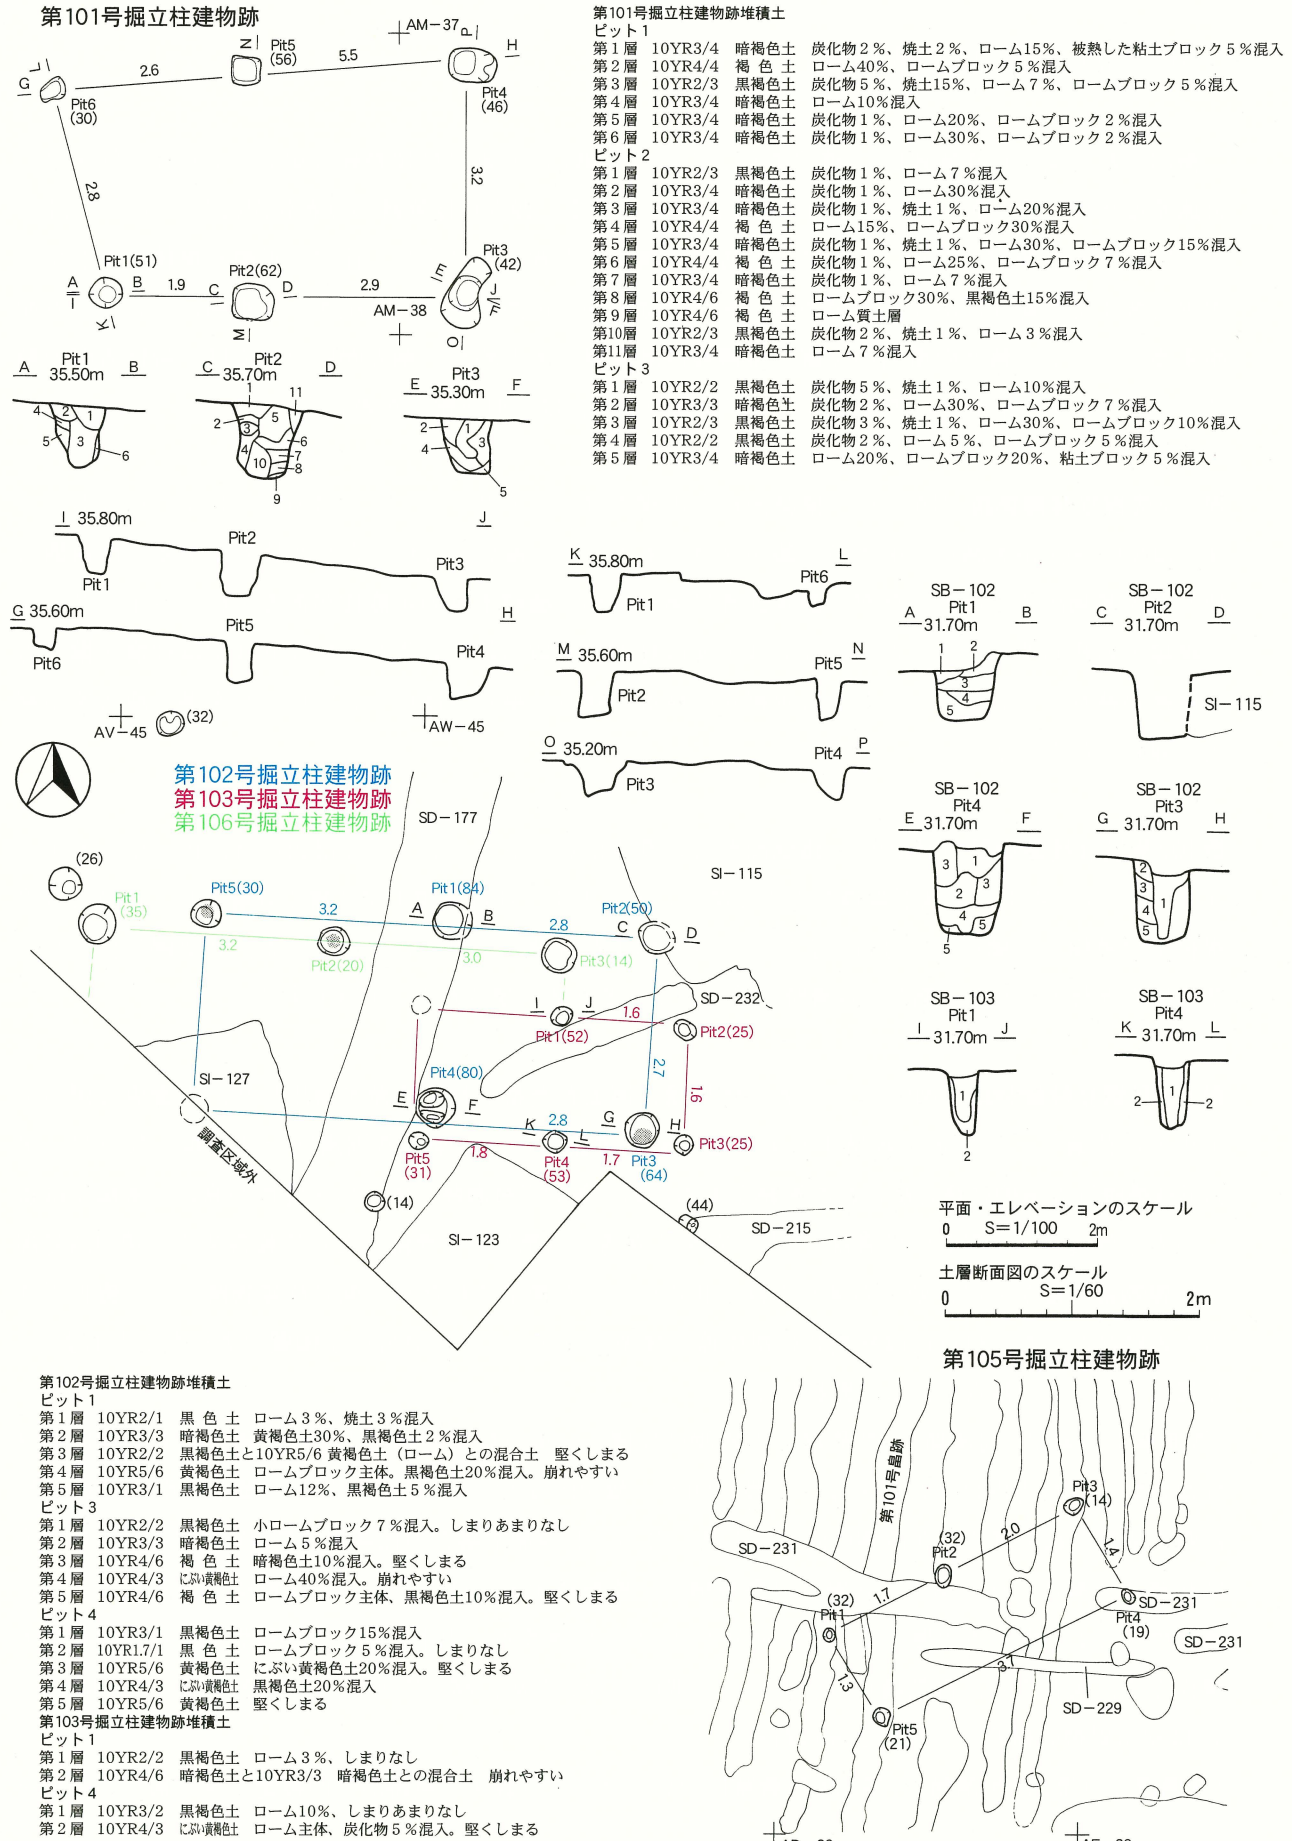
第101号掘立柱建物跡

AM−37 P H Pit4 (46) N Pit5 (56) 5.5 2.6 G L Pit6 (30) 2.8 3.2 Pit1(51) Pit2(62) Pit3 (42) A B 1.9 C D 2.9 AM−38 E J F K M O

A Pit1 35.50m B
C Pit2 35.70m D
E Pit3 35.30m F

I 35.80m J Pit1 Pit2 Pit3
G 35.60m H Pit6 Pit5 Pit4
K 35.80m L Pit1 Pit6
M 35.60m N Pit2 Pit5
O 35.20m P Pit3 Pit4

AV−45 (32) AW−45

第101号掘立柱建物跡堆積土
ピット1
第1層 10YR3/4 暗褐色土 炭化物2%、焼土2%、ローム15%、被熱した粘土ブロック5%混入
第2層 10YR4/4 褐色土 ローム40%、ロームブロック5%混入
第3層 10YR2/3 黒褐色土 炭化物5%、焼土15%、ローム7%、ロームブロック5%混入
第4層 10YR3/4 暗褐色土 ローム10%混入
第5層 10YR3/4 暗褐色土 炭化物1%、ローム20%、ロームブロック2%混入
第6層 10YR3/4 暗褐色土 炭化物1%、ローム30%、ロームブロック2%混入
ピット2
第1層 10YR2/3 黒褐色土 炭化物1%、ローム7%混入
第2層 10YR3/4 暗褐色土 炭化物1%、ローム30%混入
第3層 10YR3/4 暗褐色土 炭化物1%、焼土1%、ローム20%混入
第4層 10YR4/4 褐色土 ローム15%、ロームブロック30%混入
第5層 10YR3/4 暗褐色土 炭化物1%、焼土1%、ローム30%、ロームブロック15%混入
第6層 10YR4/4 褐色土 炭化物1%、ローム25%、ロームブロック7%混入
第7層 10YR3/4 暗褐色土 炭化物1%、ローム7%混入
第8層 10YR4/6 褐色土 ロームブロック30%、黒褐色土15%混入
第9層 10YR4/6 褐色土 ローム質土層
第10層 10YR2/3 黒褐色土 炭化物2%、焼土1%、ローム3%混入
第11層 10YR3/4 暗褐色土 ローム7%混入
ピット3
第1層 10YR2/2 黒褐色土 炭化物5%、焼土1%、ローム10%混入
第2層 10YR3/3 暗褐色土 炭化物2%、ローム30%、ロームブロック7%混入
第3層 10YR2/3 黒褐色土 炭化物3%、焼土1%、ローム30%、ロームブロック10%混入
第4層 10YR2/2 黒褐色土 炭化物2%、ローム5%、ロームブロック5%混入
第5層 10YR3/4 暗褐色土 ローム20%、ロームブロック20%、粘土ブロック5%混入

SB−102 Pit1 A 31.70m B
SB−102 Pit2 C 31.70m D SI−115
SB−102 Pit4 E 31.70m F
SB−102 Pit3 G 31.70m H
SB−103 Pit1 I 31.70m J
SB−103 Pit4 K 31.70m L

第102号掘立柱建物跡
第103号掘立柱建物跡
第106号掘立柱建物跡

SD−177 SI−115 (26) Pit1 (35) Pit5(30) 3.2 Pit1(84) A B 2.8 Pit2(50) C D 3.2 Pit2(20) 3.0 Pit3(14) SD−232 I J 1.6 Pit1(52) Pit2(25) 2.7 1.6 SI−127 Pit4(80) E F K 2.8 G H Pit3(25) Pit5 (31) 1.8 Pit4 (53) 1.7 Pit3 (64) 調査区域外 (14) (44) SD−215 SI−123

平面・エレベーションのスケール 0 S=1/100 2m
土層断面図のスケール 0 S=1/60 2m

第105号掘立柱建物跡
第101号畠跡 Pit3 (14) 2.0 1.4 SD−231 (32) Pit2 (32) Pit1 1.7 SD−231 Pit4 (19) SD−231 3.1 1.3 SD−229 Pit5 (21)

第102号掘立柱建物跡堆積土
ピット1
第1層 10YR2/1 黒色土 ローム3%、焼土3%混入
第2層 10YR3/3 暗褐色土 黄褐色土30%、黒褐色土2%混入
第3層 10YR2/2 黒褐色土と10YR5/6 黄褐色土（ローム）との混合土 堅くしまる
第4層 10YR5/6 黄褐色土 ロームブロック主体。黒褐色土20%混入。崩れやすい
第5層 10YR3/1 黒褐色土 ローム12%、黒褐色土5%混入
ピット3
第1層 10YR2/2 黒褐色土 小ロームブロック7%混入。しまりあまりなし
第2層 10YR3/3 暗褐色土 ローム5%混入
第3層 10YR4/6 褐色土 暗褐色土10%混入。堅くしまる
第4層 10YR4/3 にぶい黄褐色土 ローム40%混入。崩れやすい
第5層 10YR4/6 褐色土 ロームブロック主体、黒褐色土10%混入。堅くしまる
ピット4
第1層 10YR3/1 黒褐色土 ロームブロック15%混入
第2層 10YR1.7/1 黒色土 ロームブロック5%混入。しまりなし
第3層 10YR5/6 黄褐色土 にぶい黄褐色土20%混入。堅くしまる
第4層 10YR4/3 にぶい黄褐色土 黒褐色土20%混入
第5層 10YR5/6 黄褐色土 堅くしまる
第103号掘立柱建物跡堆積土
ピット1
第1層 10YR2/2 黒褐色土 ローム3%、しまりなし
第2層 10YR4/6 暗褐色土と10YR3/3 暗褐色土との混合土 崩れやすい
ピット4
第1層 10YR3/2 黒褐色土 ローム10%、しまりあまりなし
第2層 10YR4/3 にぶい黄褐色土 ローム主体、炭化物5%混入。堅くしまる